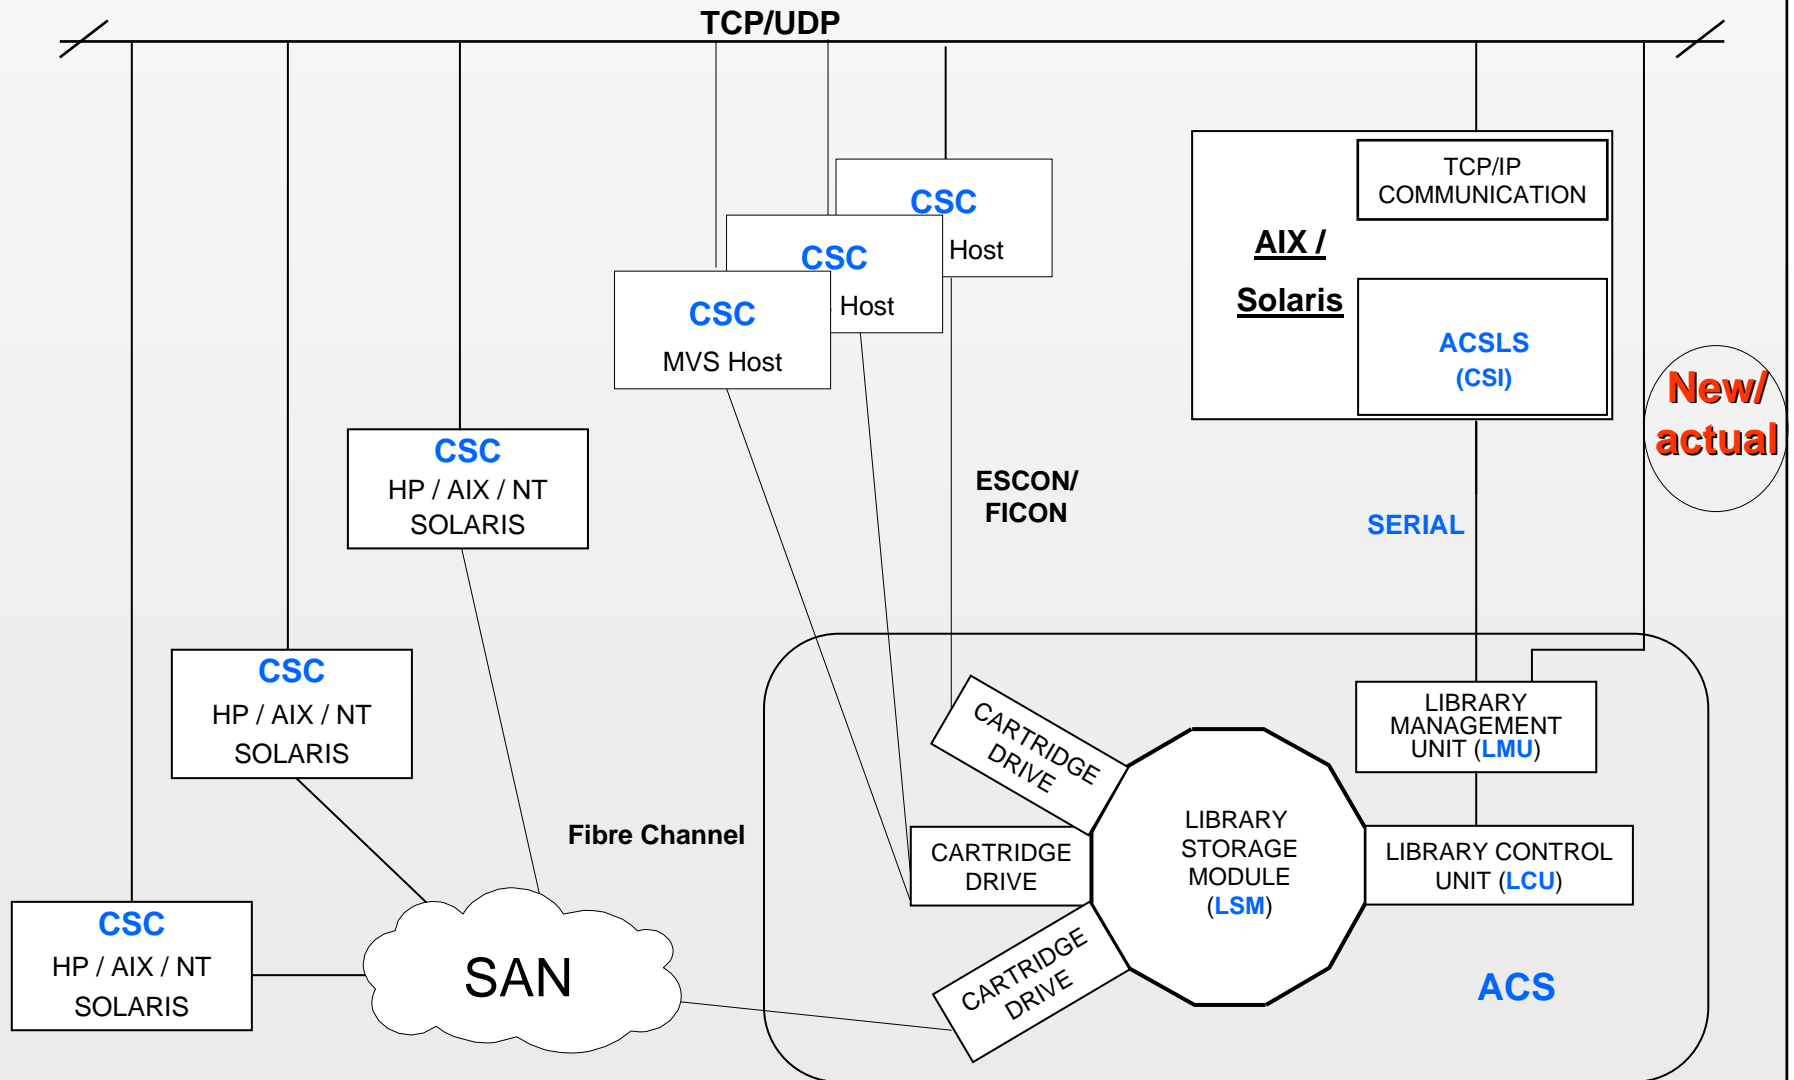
TCP/UDP

CSC
Host

CSC
Host

CSC
MVS Host

TCP/IP COMMUNICATION

AIX /
Solaris

ACSLS
(CSI)

New/
actual

CSC
HP / AIX / NT
SOLARIS

ESCON/
FICON

SERIAL

CSC
HP / AIX / NT
SOLARIS

CARTRIDGE DRIVE

LIBRARY MANAGEMENT UNIT (LMU)

Fibre Channel

CARTRIDGE DRIVE

LIBRARY STORAGE MODULE (LSM)

LIBRARY CONTROL UNIT (LCU)

CSC
HP / AIX / NT
SOLARIS

SAN

CARTRIDGE DRIVE

ACS